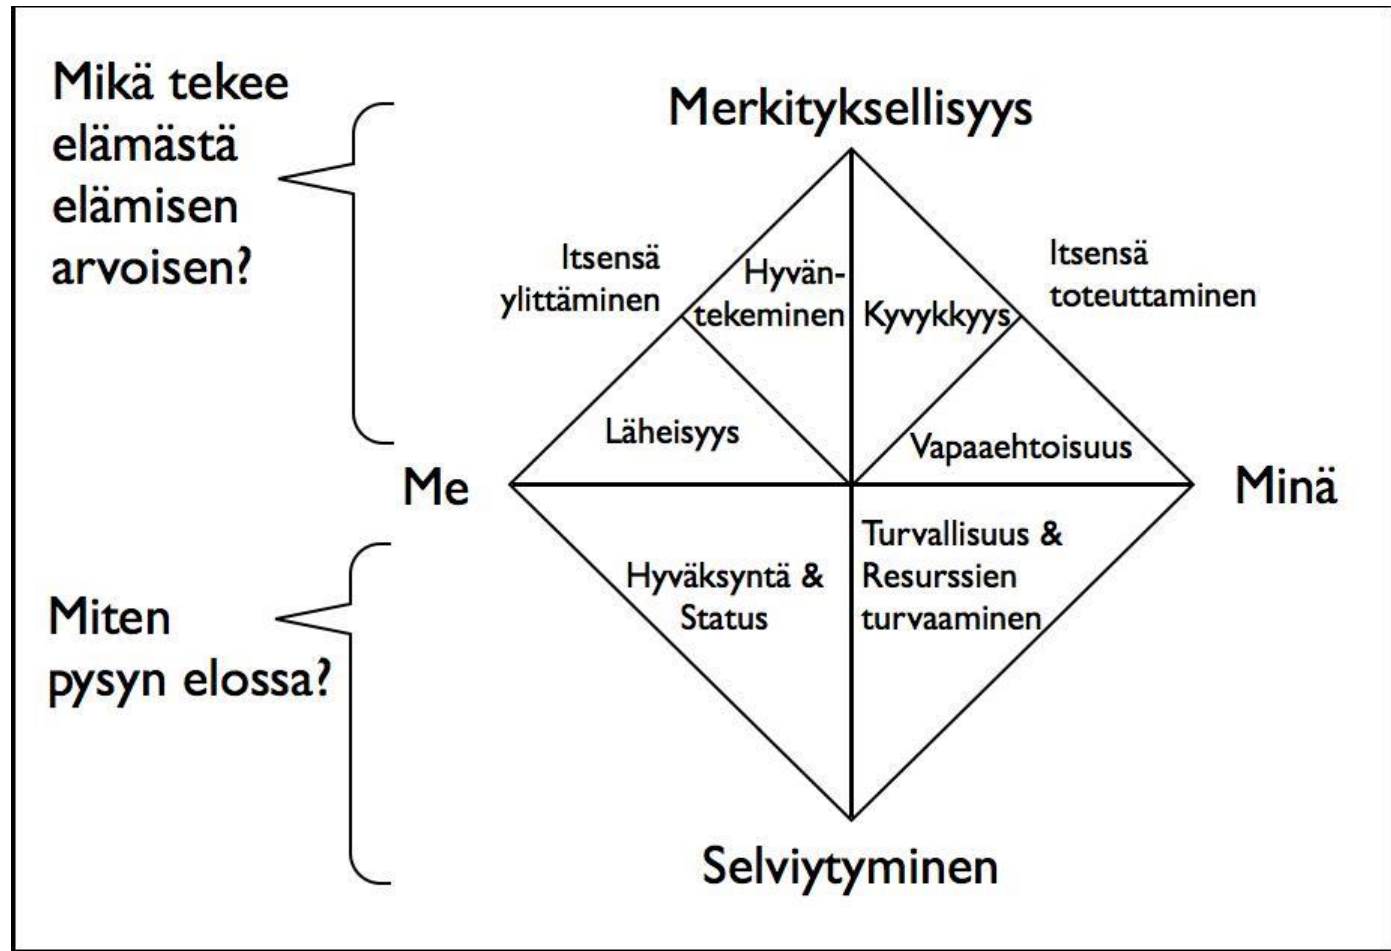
Mikä tekee elämästä elämisen arvoisen?

Merkityksellisyys

Itsensä ylittäminen

Hyväntekeminen

Kyvykkyys

Itsensä toteuttaminen

Läheisyys

Vapaaehtoisuus

Me

Minä

Hyväksyntä & Status

Turvallisuus & Resurssien turvaaminen

Miten pysyn elossa?

Selviytyminen